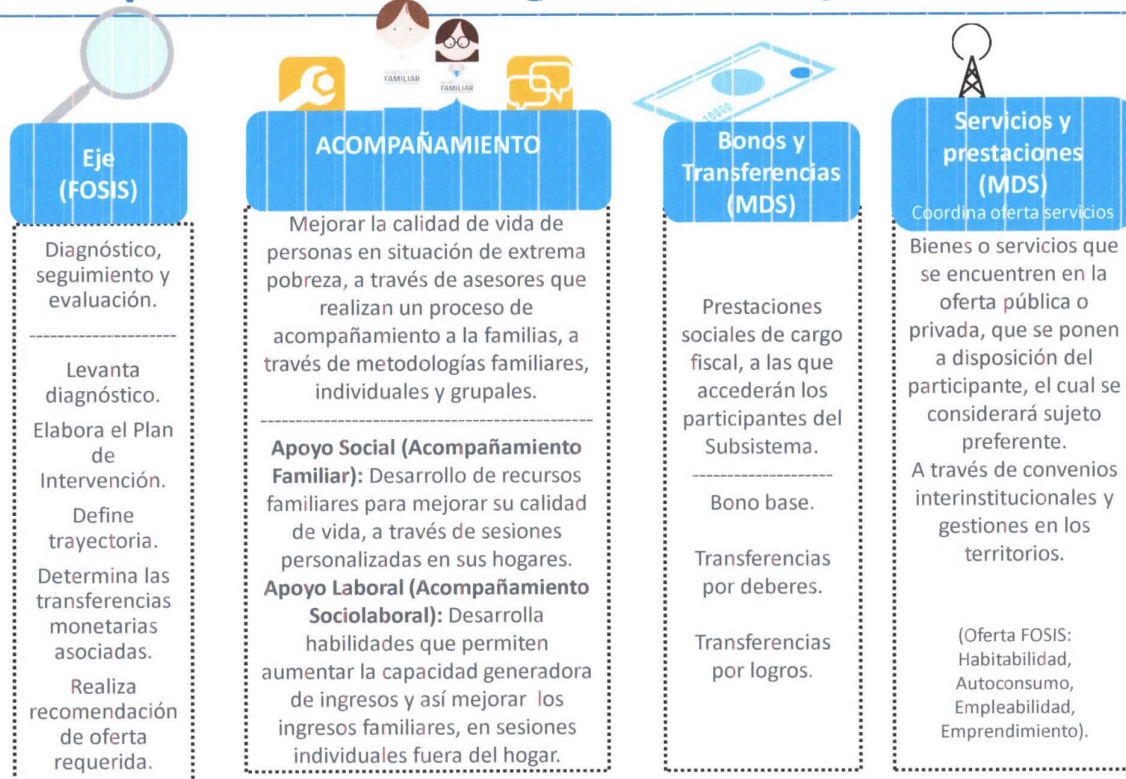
FAMILIAR

FAMILIAR

Eje (FOSIS)

Diagnóstico, seguimiento y evaluación.

Levanta diagnóstico.

Elabora el Plan de Intervención.

Define trayectoria.

Determina las transferencias monetarias asociadas.

Realiza recomendación de oferta requerida.

ACOMPAÑAMIENTO

Mejorar la calidad de vida de personas en situación de extrema pobreza, a través de asesores que realizan un proceso de acompañamiento a la familias, a través de metodologías familiares, individuales y grupales.

**Apoyo Social (Acompañamiento Familiar):** Desarrollo de recursos familiares para mejorar su calidad de vida, a través de sesiones personalizadas en sus hogares.
**Apoyo Laboral (Acompañamiento Sociolaboral):** Desarrolla habilidades que permiten aumentar la capacidad generadora de ingresos y así mejorar los ingresos familiares, en sesiones individuales fuera del hogar.

Bonos y Transferencias (MDS)

Prestaciones sociales de cargo fiscal, a las que accederán los participantes del Subsistema.

Bono base.

Transferencias por deberes.

Transferencias por logros.

Servicios y prestaciones (MDS)
Coordina oferta servicios

Bienes o servicios que se encuentren en la oferta pública o privada, que se ponen a disposición del participante, el cual se considerará sujeto preferente.
A través de convenios interinstitucionales y gestiones en los territorios.

(Oferta FOSIS: Habitabilidad, Autoconsumo, Empleabilidad, Emprendimiento).